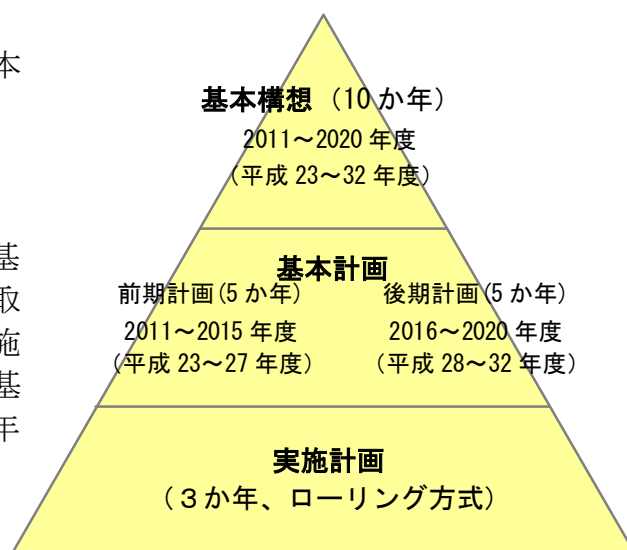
本

基
取
施
基
年

基本構想（10 か年）
2011～2020 年度
（平成 23～32 年度）

基本計画
前期計画(5 か年)
2011～2015 年度
（平成 23～27 年度）

後期計画(5 か年)
2016～2020 年度
（平成 28～32 年度）

実施計画
（３か年、ローリング方式）